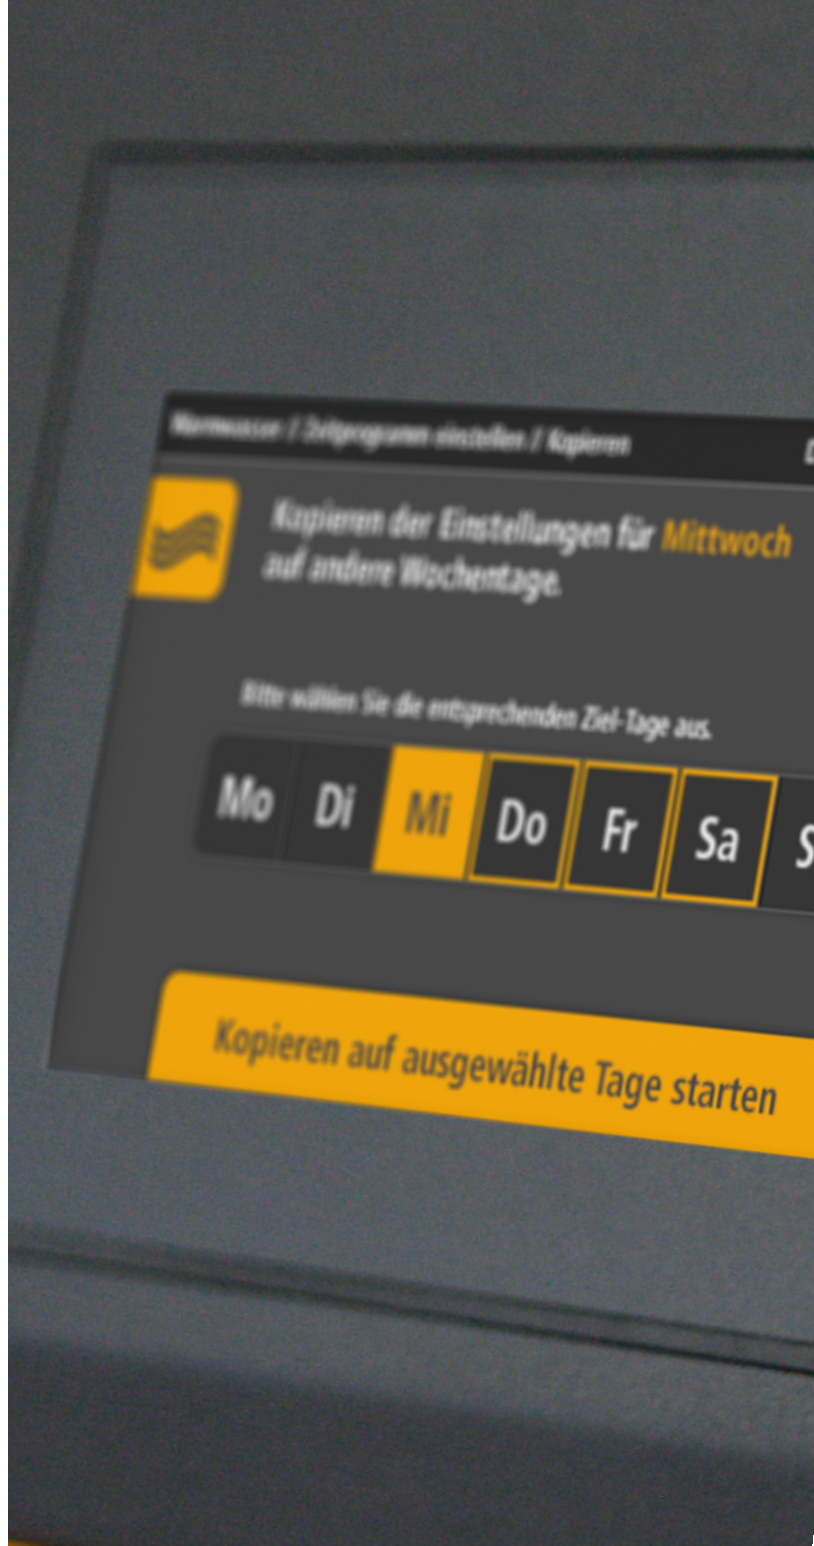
Warmwasser / Zeitprogramm einstellen / Kopieren

D

Kopieren der Einstellungen für Mittwoch auf andere Wochentage.

Bitte wählen Sie die entsprechenden Ziel-Tage aus.

Mo Di Mi Do Fr Sa S

Kopieren auf ausgewählte Tage starten